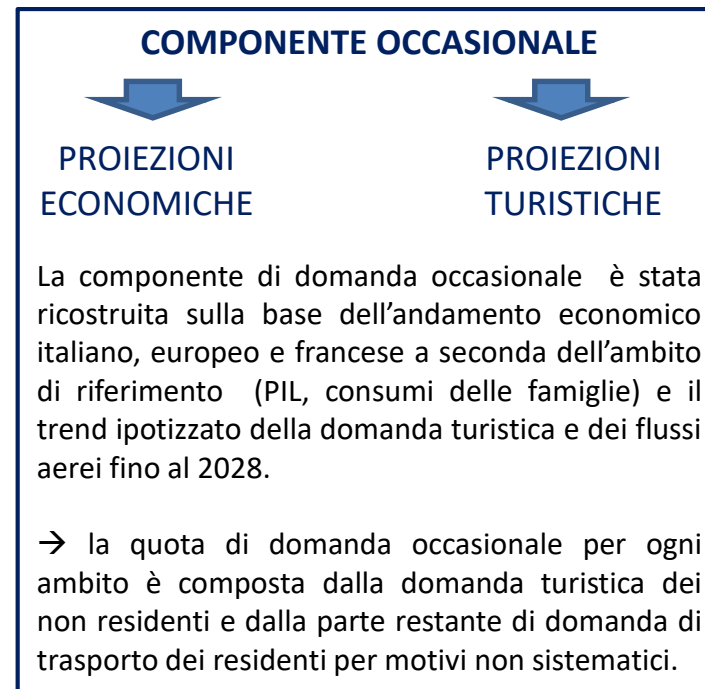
COMPONENTE OCCASIONALE

PROIEZIONI ECONOMICHE

PROIEZIONI TURISTICHE

La componente di domanda occasionale è stata ricostruita sulla base dell'andamento economico italiano, europeo e francese a seconda dell'ambito di riferimento (PIL, consumi delle famiglie) e il trend ipotizzato della domanda turistica e dei flussi aerei fino al 2028.

→ la quota di domanda occasionale per ogni ambito è composta dalla domanda turistica dei non residenti e dalla parte restante di domanda di trasporto dei residenti per motivi non sistematici.